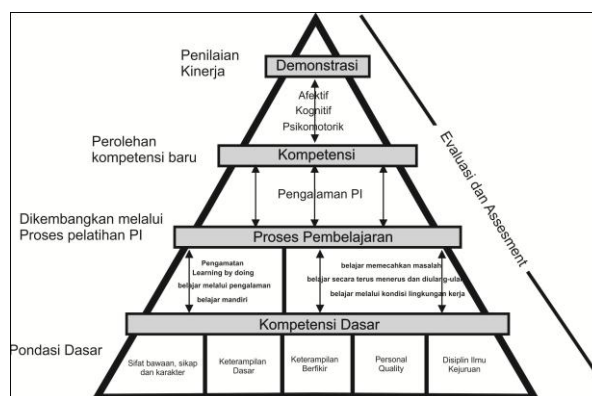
Penilaian Kinerja

Demonstrasi

Afektif
Kognitif
Psikomotorik

Perolehan kompetensi baru

Kompetensi

Pengalaman PI

Dikembangkan melalui Proses pelatihan PI

Proses Pembelajaran

Pengamatan
Learning by doing
belajar melalui pengalaman
belajar mandiri

belajar memecahkan masalah
belajar secara terus menerus dan diulang-ulang
belajar melalui kondisi lingkungan kerja

Kompetensi Dasar

Pondasi Dasar

| Sifat bawaan, sikap dan karakter | Keterampilan Dasar | Keterampilan Berfikir | Personal Quality | Disiplin Ilmu Kejuruan |
|---|---|---|---|---|

Evaluasi dan Assesment